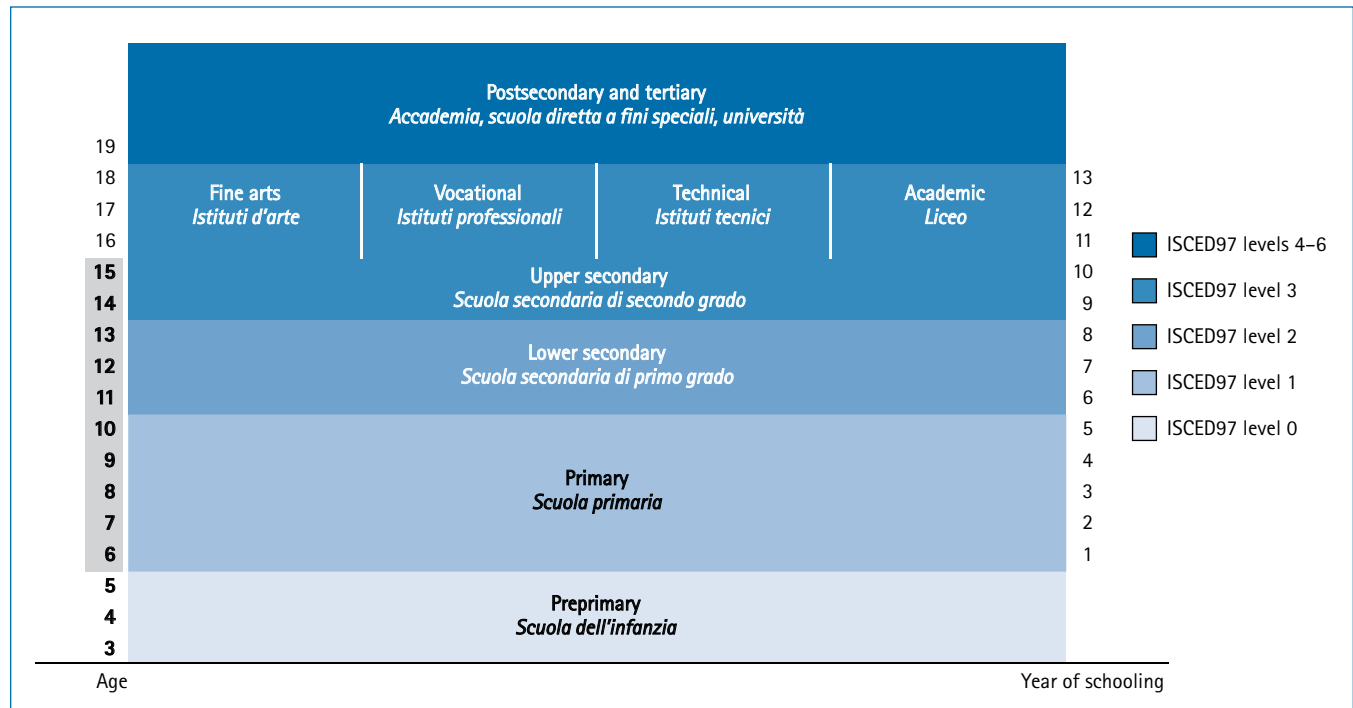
Postsecondary and tertiary
Accademia, scuola diretta a fini speciali, università

19
18
17
16
15
14
13
12
11
10
9
8
7
6
5
4
3
Age

Fine arts
Istituti d'arte

Vocational
Istituti professionali

Technical
Istituti tecnici

Academic
Liceo

Upper secondary
Scuola secondaria di secondo grado

Lower secondary
Scuola secondaria di primo grado

Primary
Scuola primaria

Preprimary
Scuola dell'infanzia

13
12
11
10
9
8
7
6
5
4
3
2
1
Year of schooling

ISCED97 levels 4–6
ISCED97 level 3
ISCED97 level 2
ISCED97 level 1
ISCED97 level 0